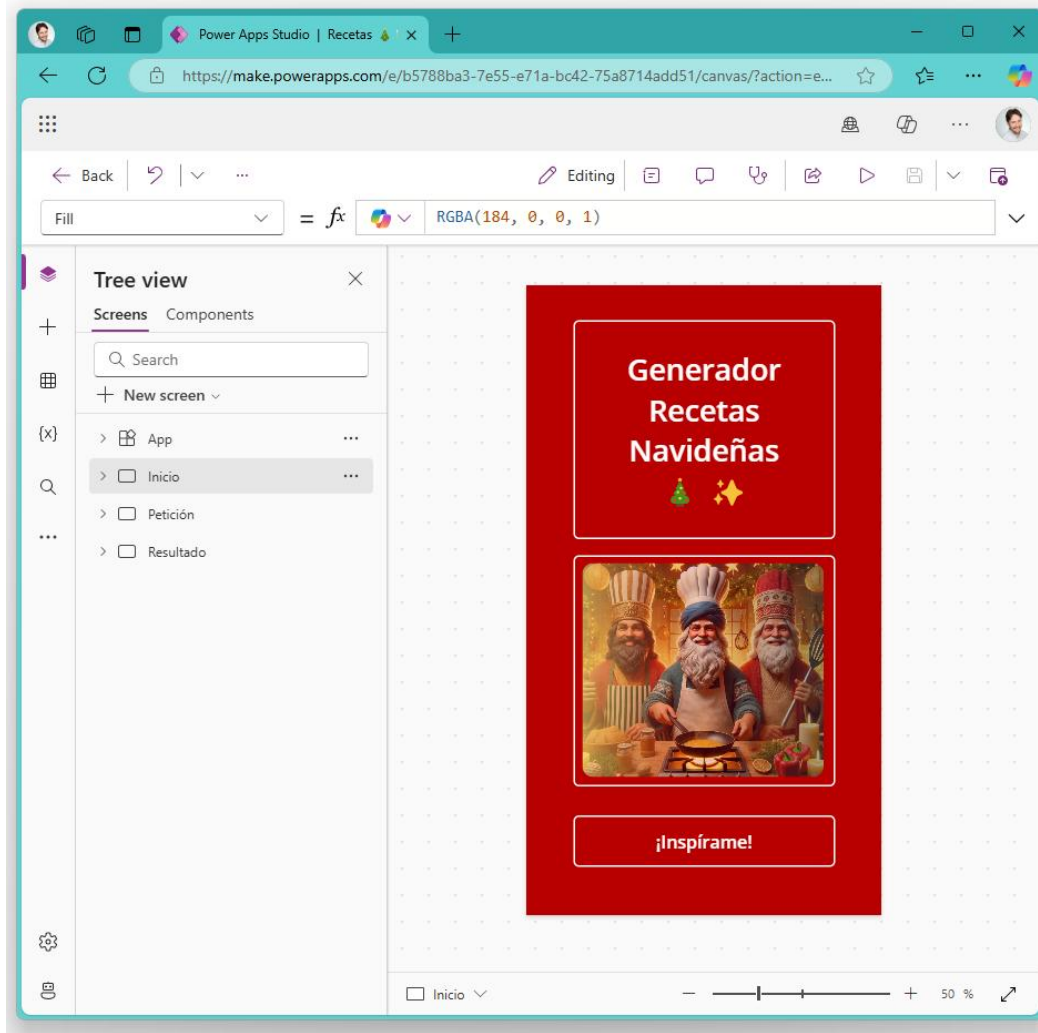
Power Apps Studio | Recetas 🎄 ×

https://make.powerapps.com/e/b5788ba3-7e55-e71a-bc42-75a8714add51/canvas/?action=e...

← Back

Editing

Fill

= $fx$

RGBA(184, 0, 0, 1)

Tree view

Screens Components

Search

+ New screen

App

Inicio

Petición

Resultado

Generador Recetas Navideñas 🎄 ✨

¡Inspírame!

Inicio

50 %